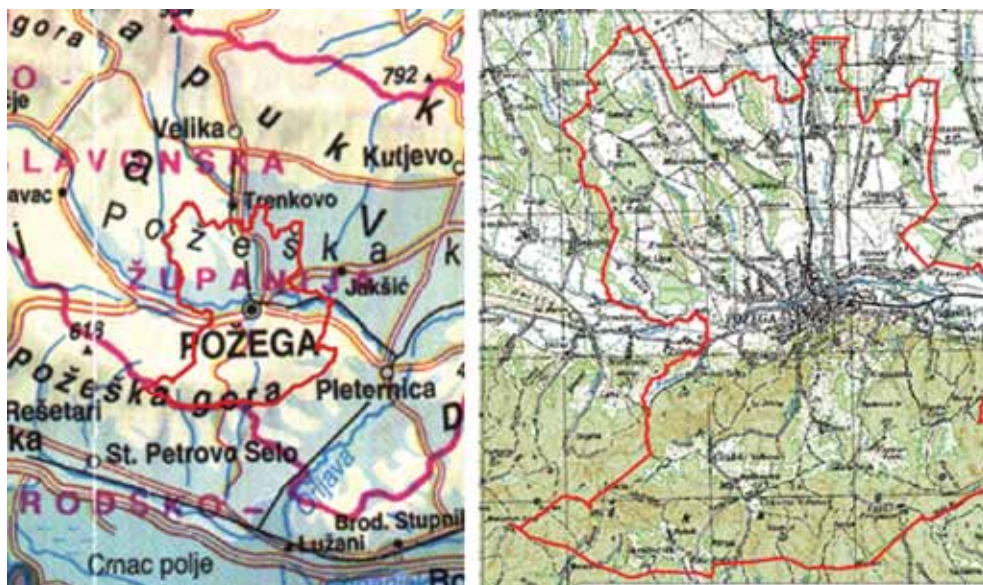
gora
a
p
u
k
792
O -
je
Velika
k
SLAVONSKA
Kutjevo
a
avac
Trenkovo
P
o
ž
e
š
k
a
V
k
ŽUPANIJ
Jakšić
618
POŽEGA
požeška gora
Pleternica
Rešetari
D
ka
St. Petrovo Selo
Orljava
RODSKO -
Brod. Stupni
Lužani
Crnac polje
Bo
POŽEGA